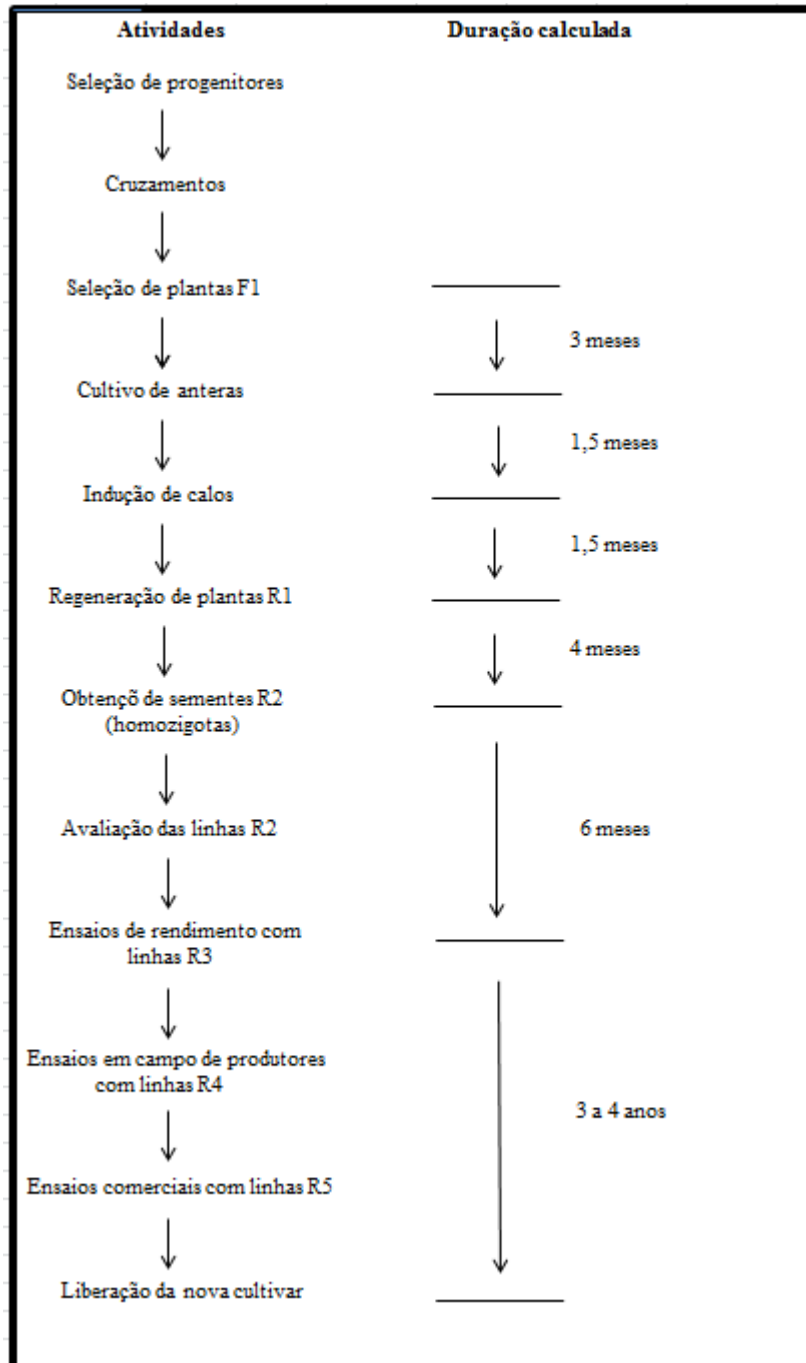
Atividades

Duração calculada

Seleção de progenitores

Cruzamentos

Seleção de plantas F1

3 meses

Cultivo de anteras

1,5 meses

Indução de calos

1,5 meses

Regeneração de plantas R1

4 meses

Obtençõ de sementes R2 (homozigotas)

Avaliação das linhas R2

6 meses

Ensaios de rendimento com linhas R3

Ensaios em campo de produtores com linhas R4

3 a 4 anos

Ensaios comerciais com linhas R5

Liberação da nova cultivar